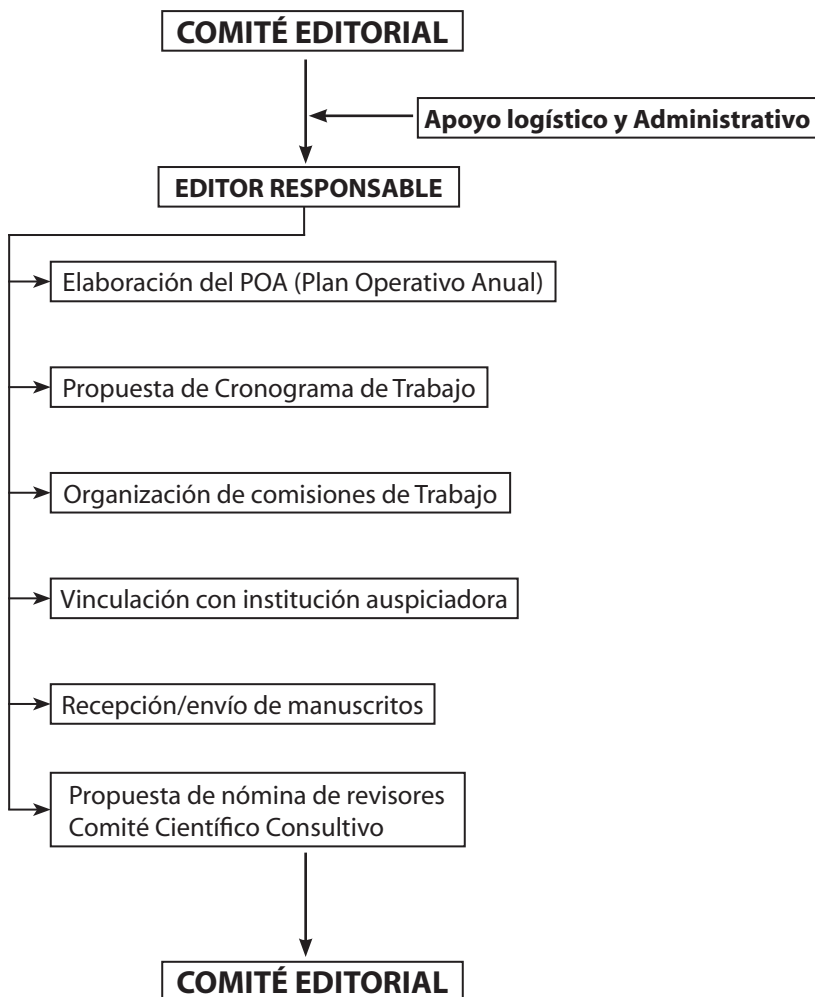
COMITÉ EDITORIAL

Apoyo logístico y Administrativo

EDITOR RESPONSABLE

Elaboración del POA (Plan Operativo Anual)

Propuesta de Cronograma de Trabajo

Organización de comisiones de Trabajo

Vinculación con institución auspiciadora

Recepción/envío de manuscritos

Propuesta de nómina de revisores
Comité Científico Consultivo

COMITÉ EDITORIAL